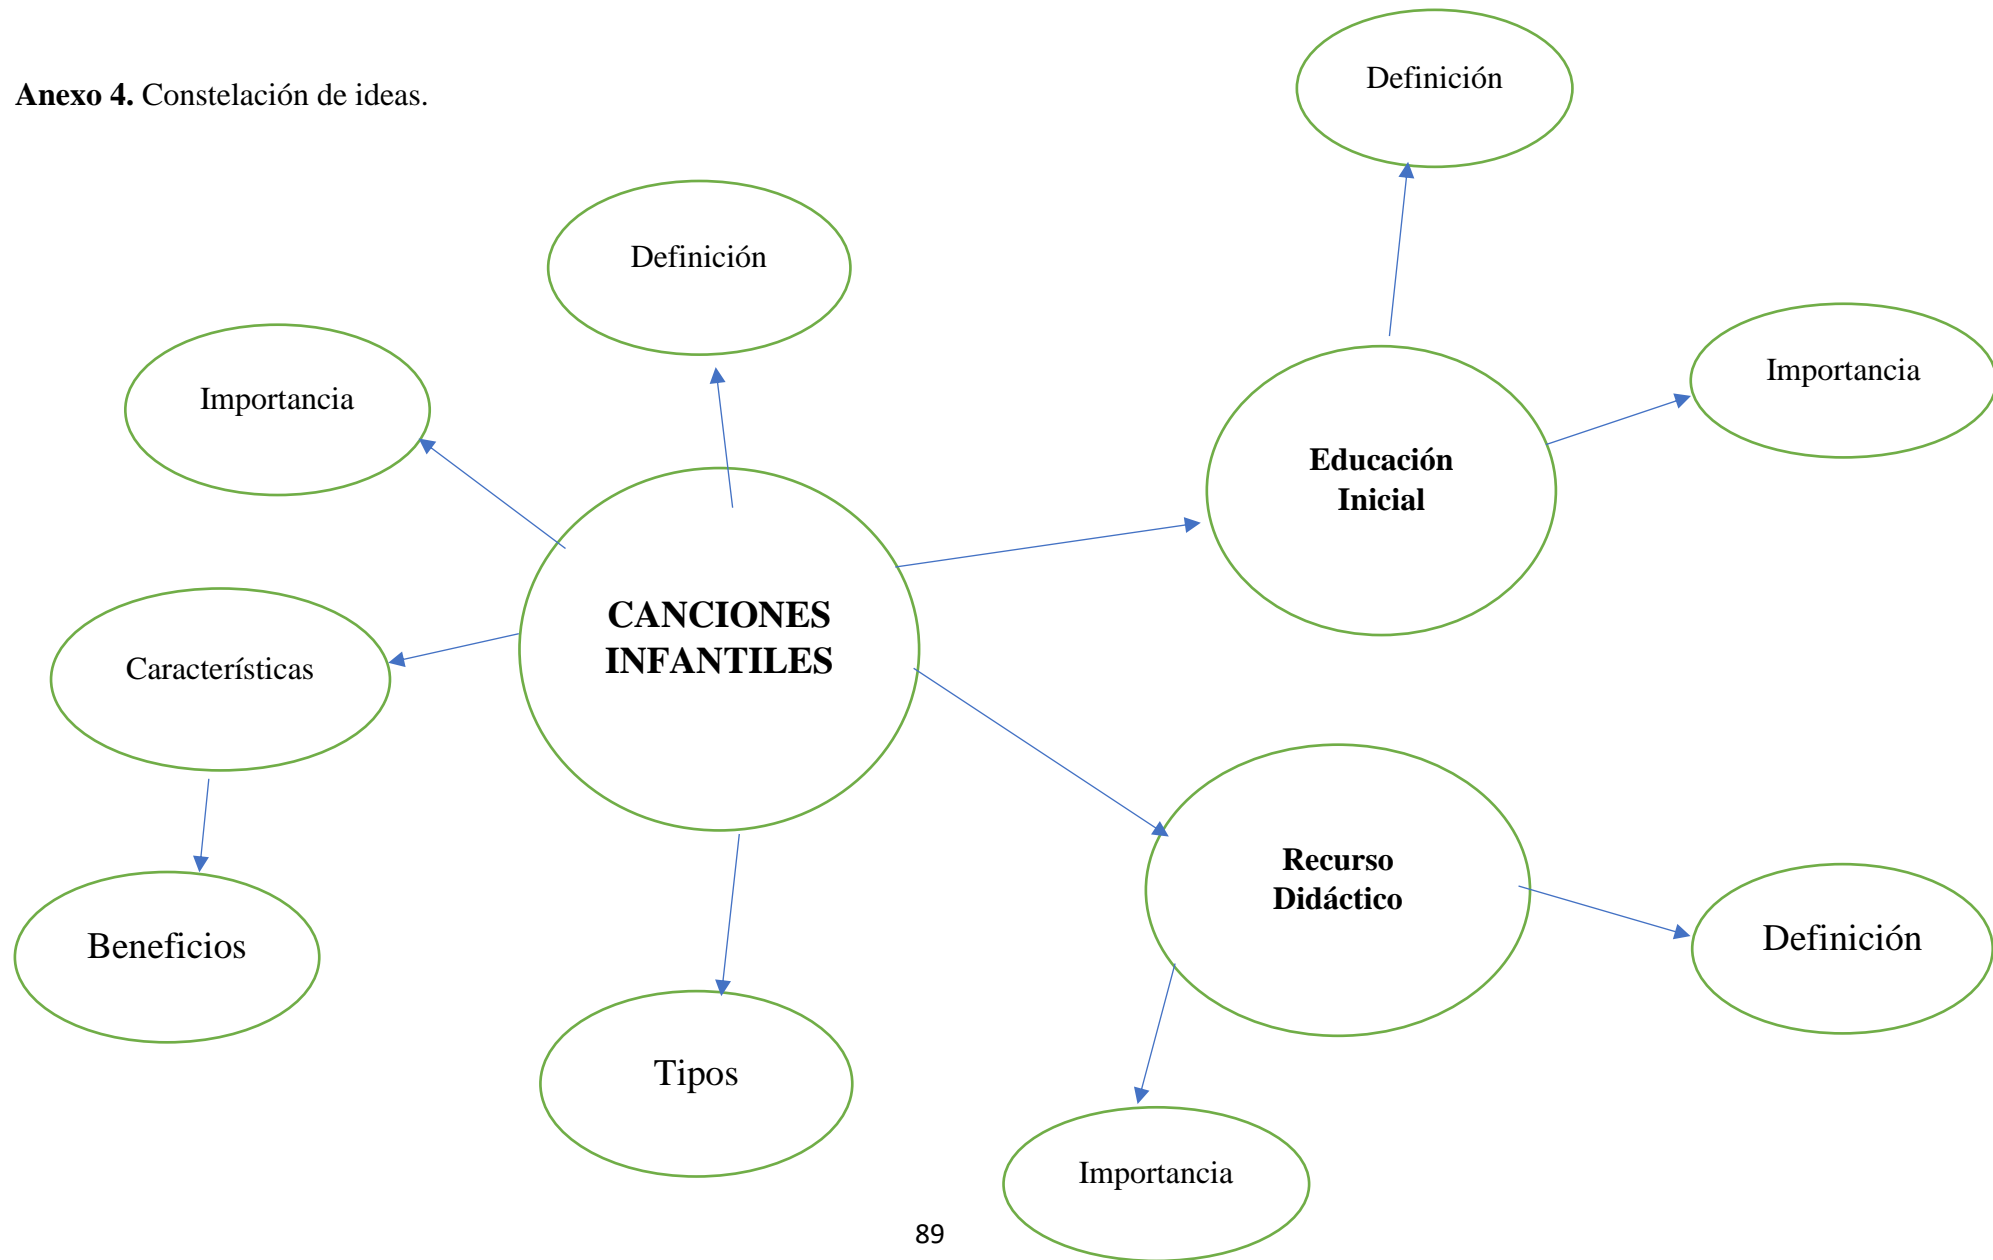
**Anexo 4.** Constelación de ideas.

Definición

Definición

Importancia

Importancia

Educación Inicial

CANCIONES INFANTILES

Características

Recurso Didáctico

Beneficios

Definición

Tipos

Importancia

89